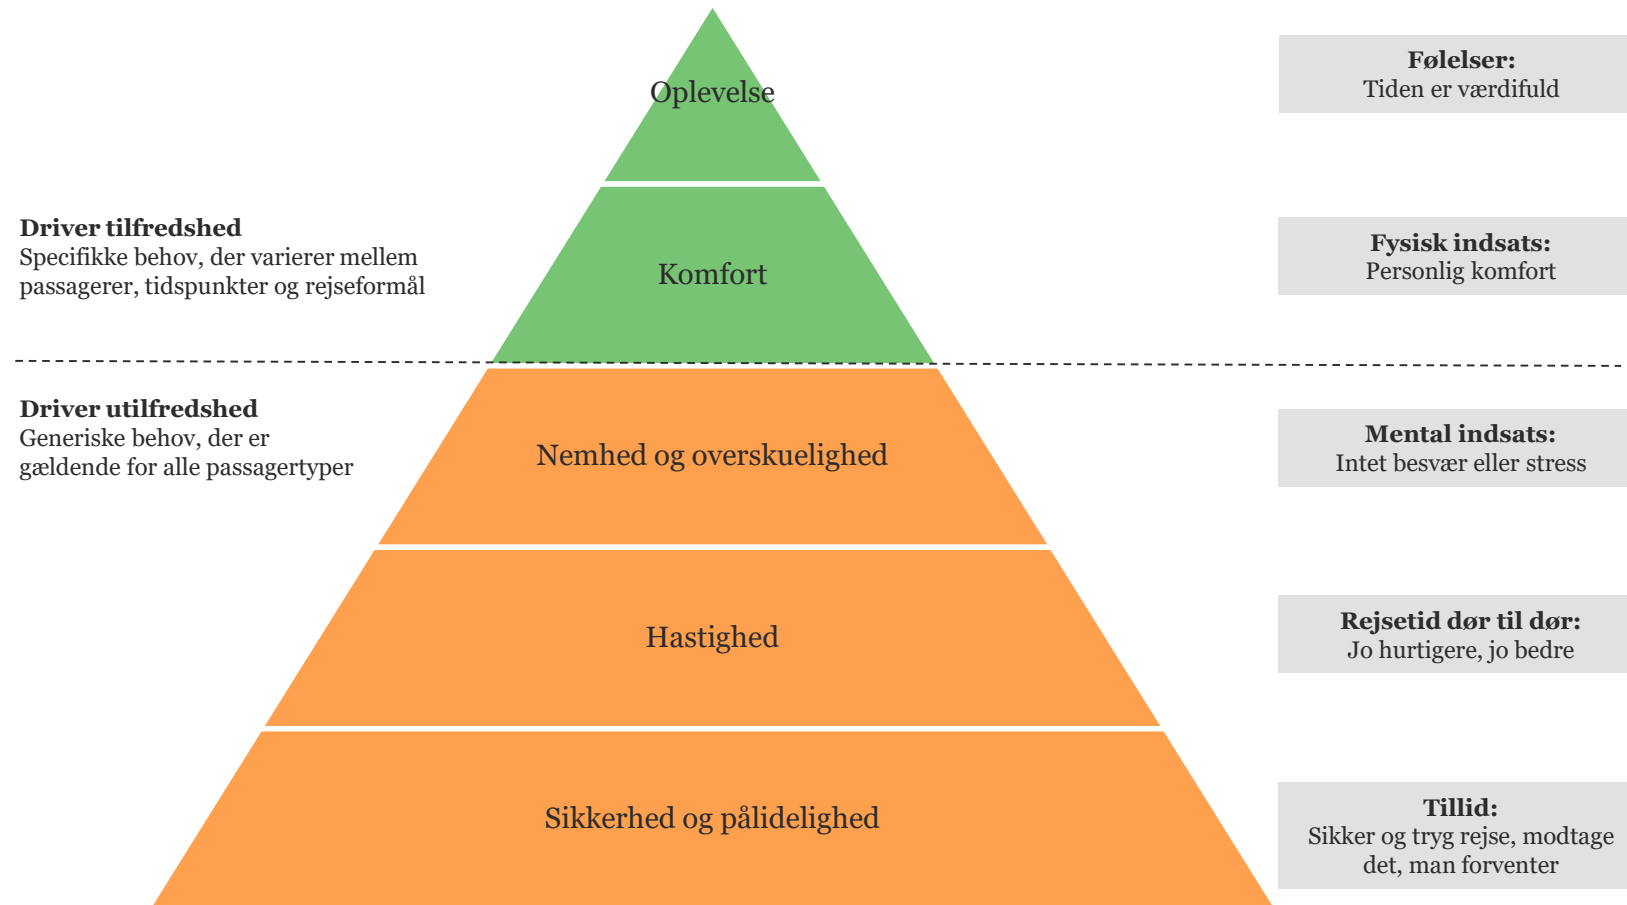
Oplevelse

Følelser:
Tiden er værdifuld

Driver tilfredshed
Specifikke behov, der varierer mellem passagerer, tidspunkter og rejseformål

Komfort

Fysisk indsats:
Personlig komfort

Driver utilfredshed
Generiske behov, der er gældende for alle passagertyper

Nemhed og overskuelighed

Mental indsats:
Intet besvær eller stress

Hastighed

Rejsetid dør til dør:
Jo hurtigere, jo bedre

Sikkerhed og pålidelighed

Tillid:
Sikker og tryg rejse, modtage det, man forventer